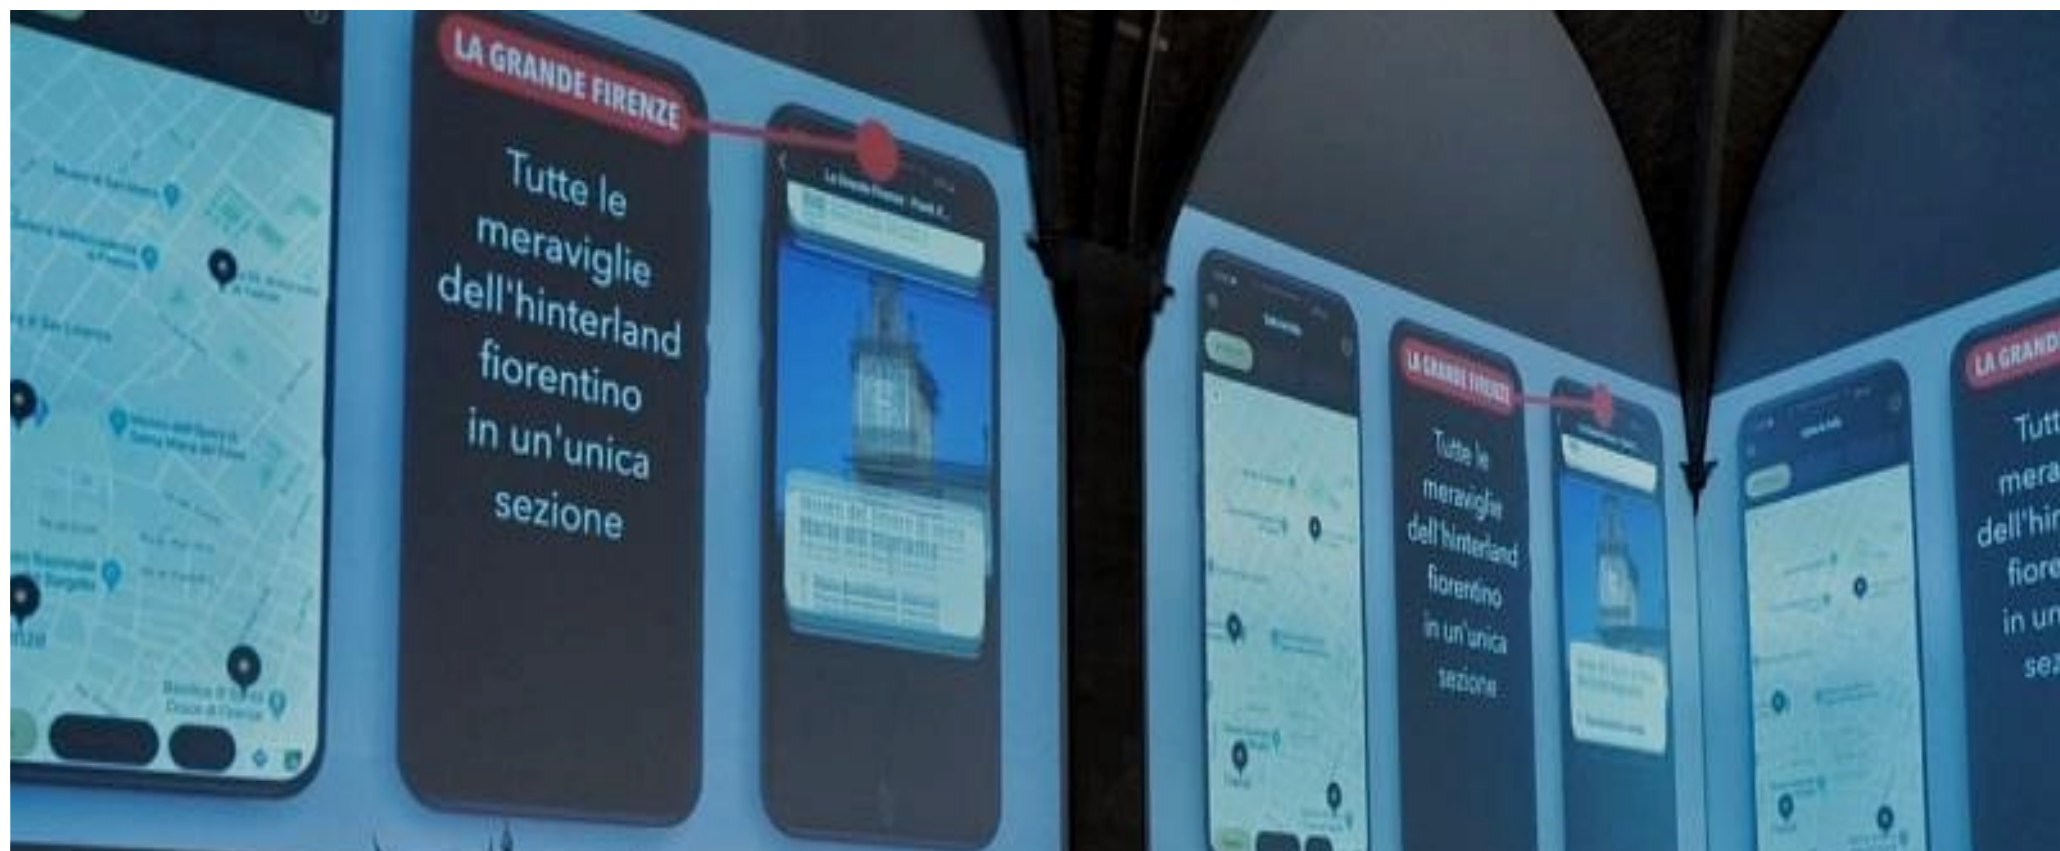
LA GRANDE FIRENZE

Tutte le meraviglie dell'hinterland fiorentino in un'unica sezione

Basilica di Santa Croce di Firenze

LA GRANDE FIRENZE

Tutte le meraviglie dell'hinterland fiorentino in un'unica sezione

LA GRAND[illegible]

Tutt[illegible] mera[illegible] dell'hin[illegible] fiore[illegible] in un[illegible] sez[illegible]